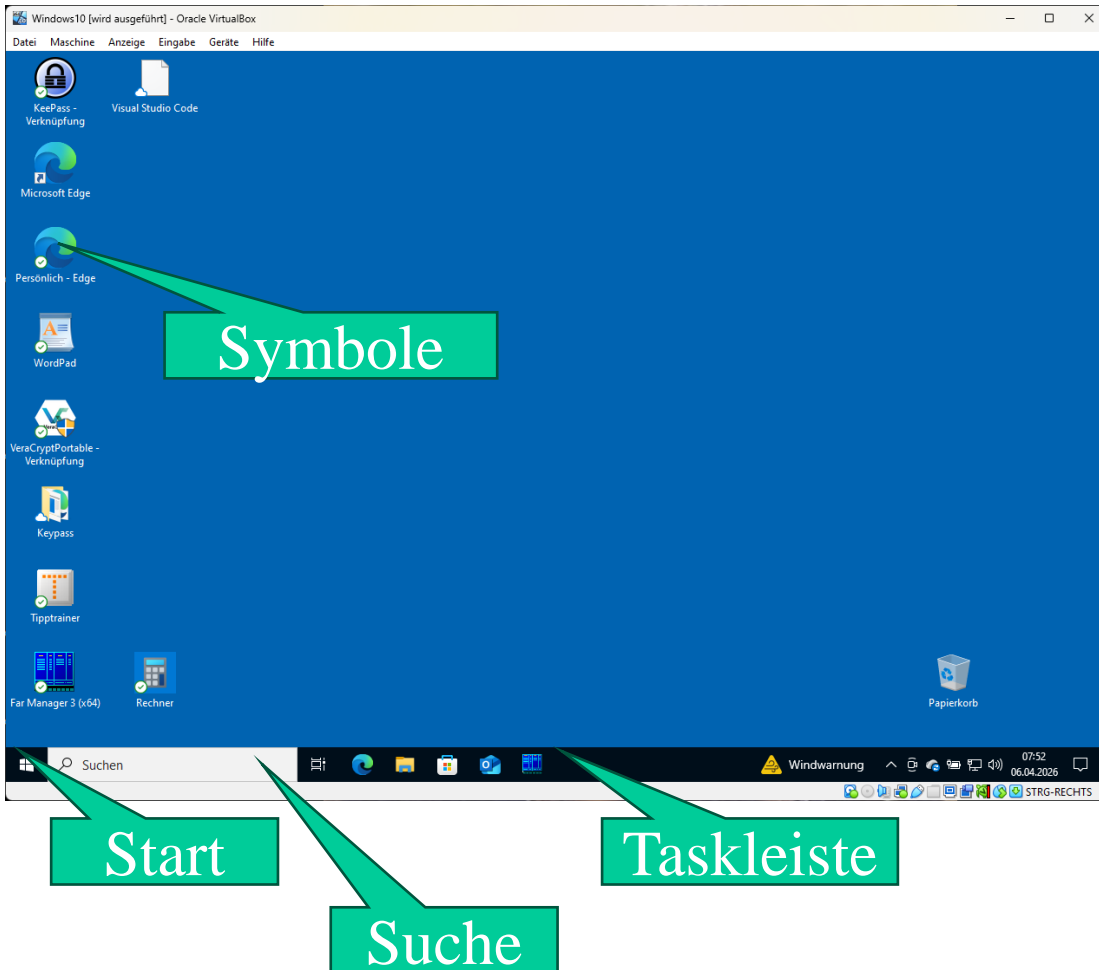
Windows10 [wird ausgeführt] - Oracle VirtualBox

Datei Maschine Anzeige Eingabe Geräte Hilfe

KeePass - Verknüpfung

Visual Studio Code

Microsoft Edge

Persönlich - Edge

Symbole

WordPad

VeraCryptPortable - Verknüpfung

Keypass

Tipptrainer

Far Manager 3 (x64)

Rechner

Papierkorb

Suchen

Windwarnung

07:52
06.04.2026

STRG-RECHTS

Start

Taskleiste

Suche